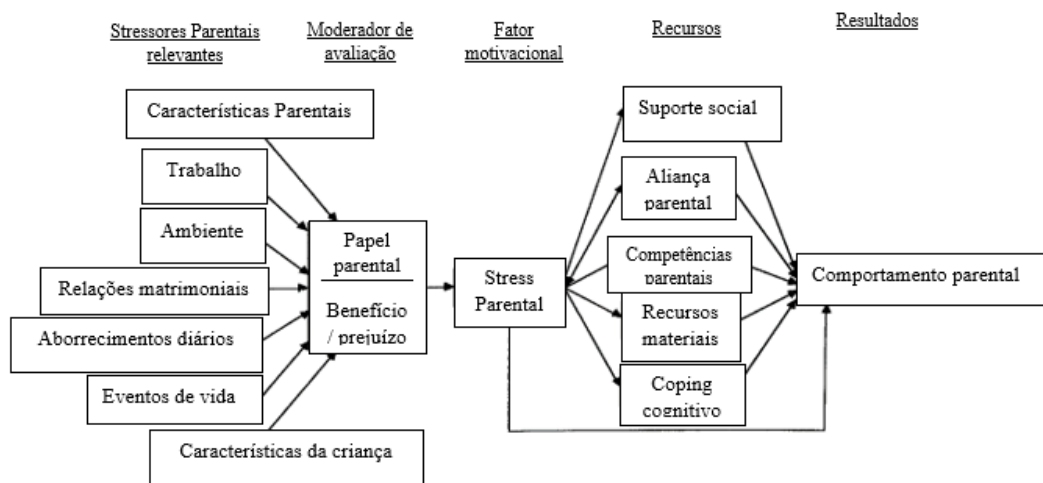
Stressores Parentais relevantes

Moderador de avaliação

Fator motivacional

Recursos

Resultados

Características Parentais

Trabalho

Ambiente

Relações matrimoniais

Aborrecimentos diários

Eventos de vida

Características da criança

Papel parental

Benefício / prejuízo

Stress Parental

Suporte social

Aliança parental

Competências parentais

Recursos materiais

Coping cognitivo

Comportamento parental